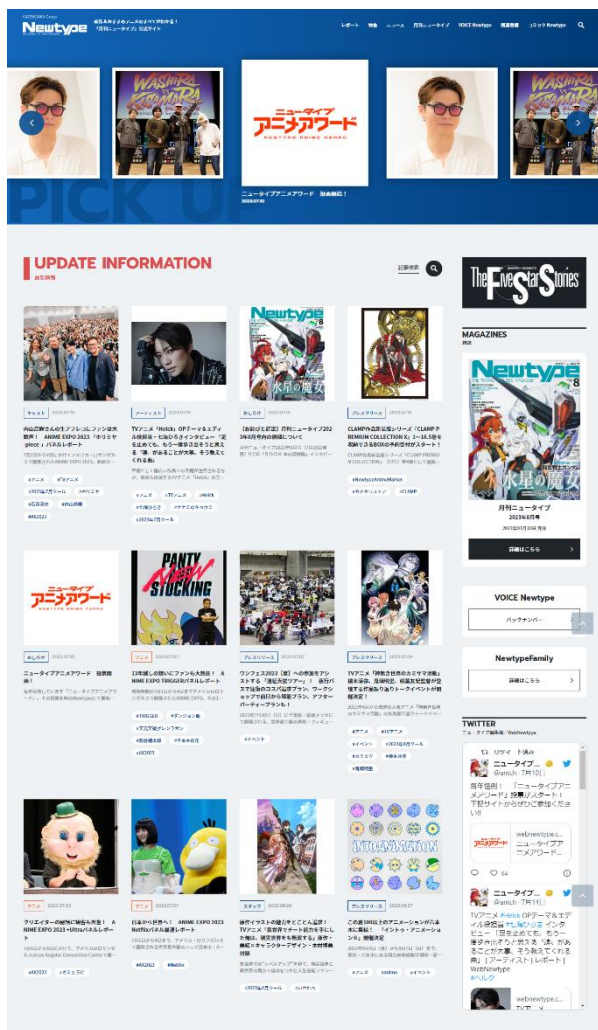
Newtype

最新&人気アニメのすべてがわかる！ 「月刊ニュータイプ」公式サイト

レポート 特集 ニュース 月刊ニュータイプ VOICE Newtype 関連書籍 コミック Newtype

ニュータイプ アニメアワード

ニュータイプアニメアワード 投票開始！

PICK UP

UPDATE INFORMATION

新着情報

記事検索

キャスト

内田真礼さんのキュートなファン大歓声！ ANIME EXPO 2023「ホリミヤ piece」パネルレポート

#アニメ #アイドル #ホリミヤ

アーティスト

TVアニメ「Helck」OPテーマ&エディル役担当・七海ひろきインタビュー「足を止めても、もう一度歩き出そうと思える"魂"があることが大事。そう教えてくれる曲」

#Helck

おしらせ

【お知らせと訂正】月刊ニュータイプ2023年8月号内の誤植について

プレスリリース

CLAMP作品画集シリーズ「CLAMP PREMIUM COLLECTION X」1〜18.5巻を収納できるBOXの予約受付がスタート！

#CLAMP

おしらせ

ニュータイプアニメアワード 投票開始！

ニュータイプ アニメアワード

アニメ

13年越しの想いにファンも大熱狂！ ANIME EXPO TRIGGERパネルレポート

PANTY STOCKING

#TRIGGER

プレスリリース

ワンフェス2023［夏］への参加をアシストする「現役旅行ツアー」！ 旅行パスで会場のコスパ仮想プラン、ワークショップで自分から等星プラン、アフターパーティープランも！

#イベント

プレスリリース

TVアニメ「神無き世界のカミサマ活動」振本演出、制作決定、鍵編放送開始が決定する作品もりあがりトークイベントが開催決定！

#アニメ

アニメ

クリエイターの新作に期待も熱烈！ ANIME EXPO 2023 +Ultraパネルレポート

#AX2023

アニメ

日本から世界へ！ ANIME EXPO 2023 Netflixパネル速報レポート

#AX2023 #Netflix

スタッフ

新作イラストの繊細をとことん追求！ TVアニメ「薬屋のひとりごと」原作・原作・キャラクターデザイン・木村博美 対談

プレスリリース

この夏100以上のアニメーションが六本木に集結！ 「インター・アニメーション」開催決定

#アニメ #イベント

The Five Star Stories

MAGAZINES

雑誌

Newtype

水星の魔女

月刊ニュータイプ 2023年8月号

詳細はこちら

VOICE Newtype

バックナンバー

NewtypeFamily

詳細はこちら

TWITTER

ニュータイプ編集部 WebNewtype

リツイート済み

ニュータイプ... @anitch · 7月10日

毎年恒例！「ニュータイプアニメアワード」投票がスタート！下記サイトからぜひご参加ください！

webnewtype.c... ニュータイプアニメアワード...

ニュータイプ... @anitch · 7月14日

TVアニメ #Helck OPテーマ&エディル役担当 #七海ひろき インタビュー「足を止めても、もう一度歩き出そうと思える"魂"があることが大事。そう教えてくれる曲」｜アーティスト｜レポート｜WebNewtype #ヘルク

webnewtype.c...